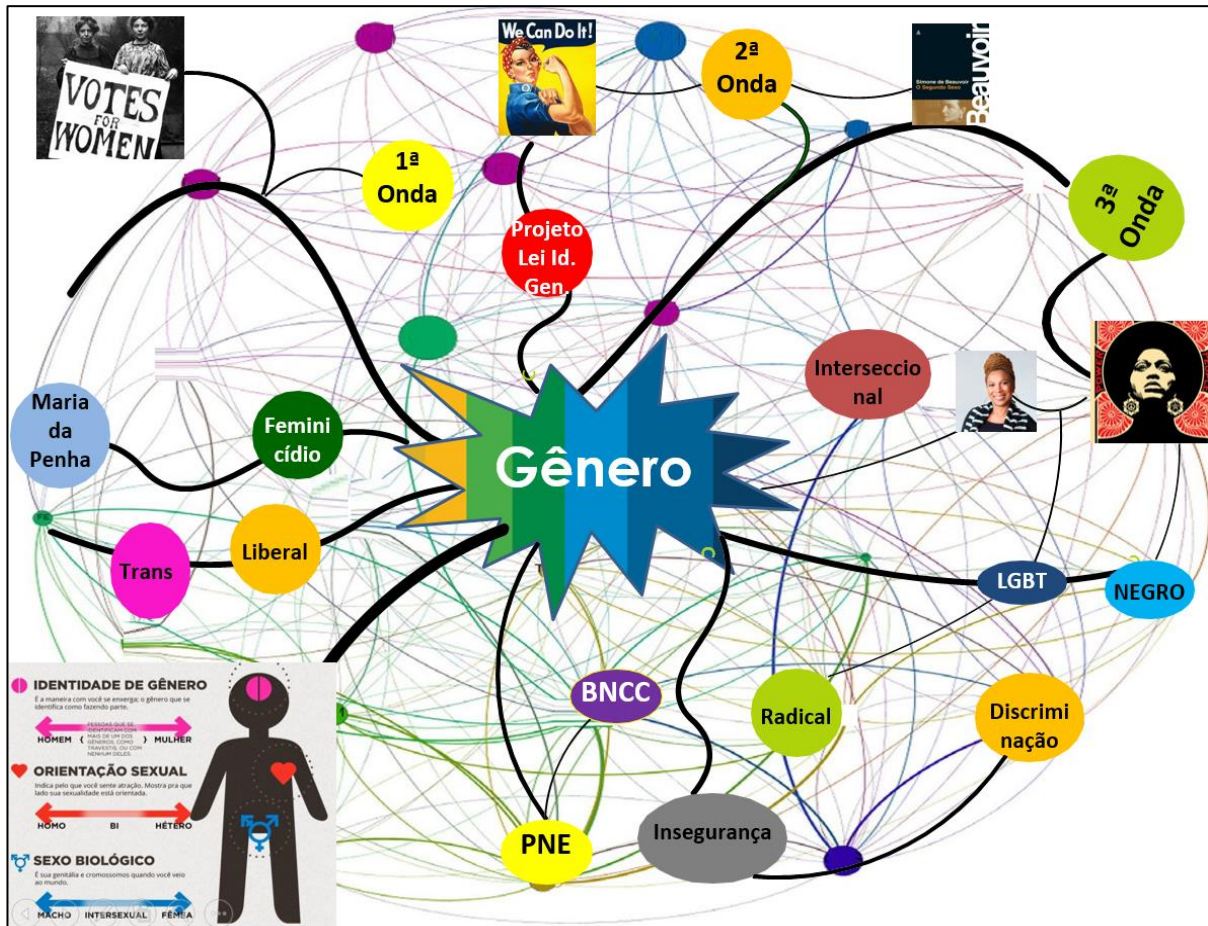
VOTES FOR WOMEN

We Can Do It!

2ª Onda

Simone de Beauvoir
O Segundo Sexo
Beauvoir

1ª Onda

Projeto Lei Id. Gen.

3ª Onda

Maria da Penha

Feminicídio

Interseccional

Gênero

Trans

Liberal

LGBT

NEGRO

IDENTIDADE DE GÊNERO
É a maneira como você se enxerga: o gênero que se identifica como fazendo parte.
HOMEM ( PESSOAS QUE SE IDENTIFICAM COM MAIS DE UM DOS GÊNEROS, COMO TRAVESTIS, OU COM NENHUM DELES ) MULHER

ORIENTAÇÃO SEXUAL
Indica pelo que você sente atração. Mostra pra que lado sua sexualidade está orientada.
HOMO BI HÉTERO

SEXO BIOLÓGICO
É sua genitália e cromossomos quando você veio ao mundo.
MACHO INTERSEXUAL FÊMEA

BNCC

Radical

Discriminação

PNE

Insegurança